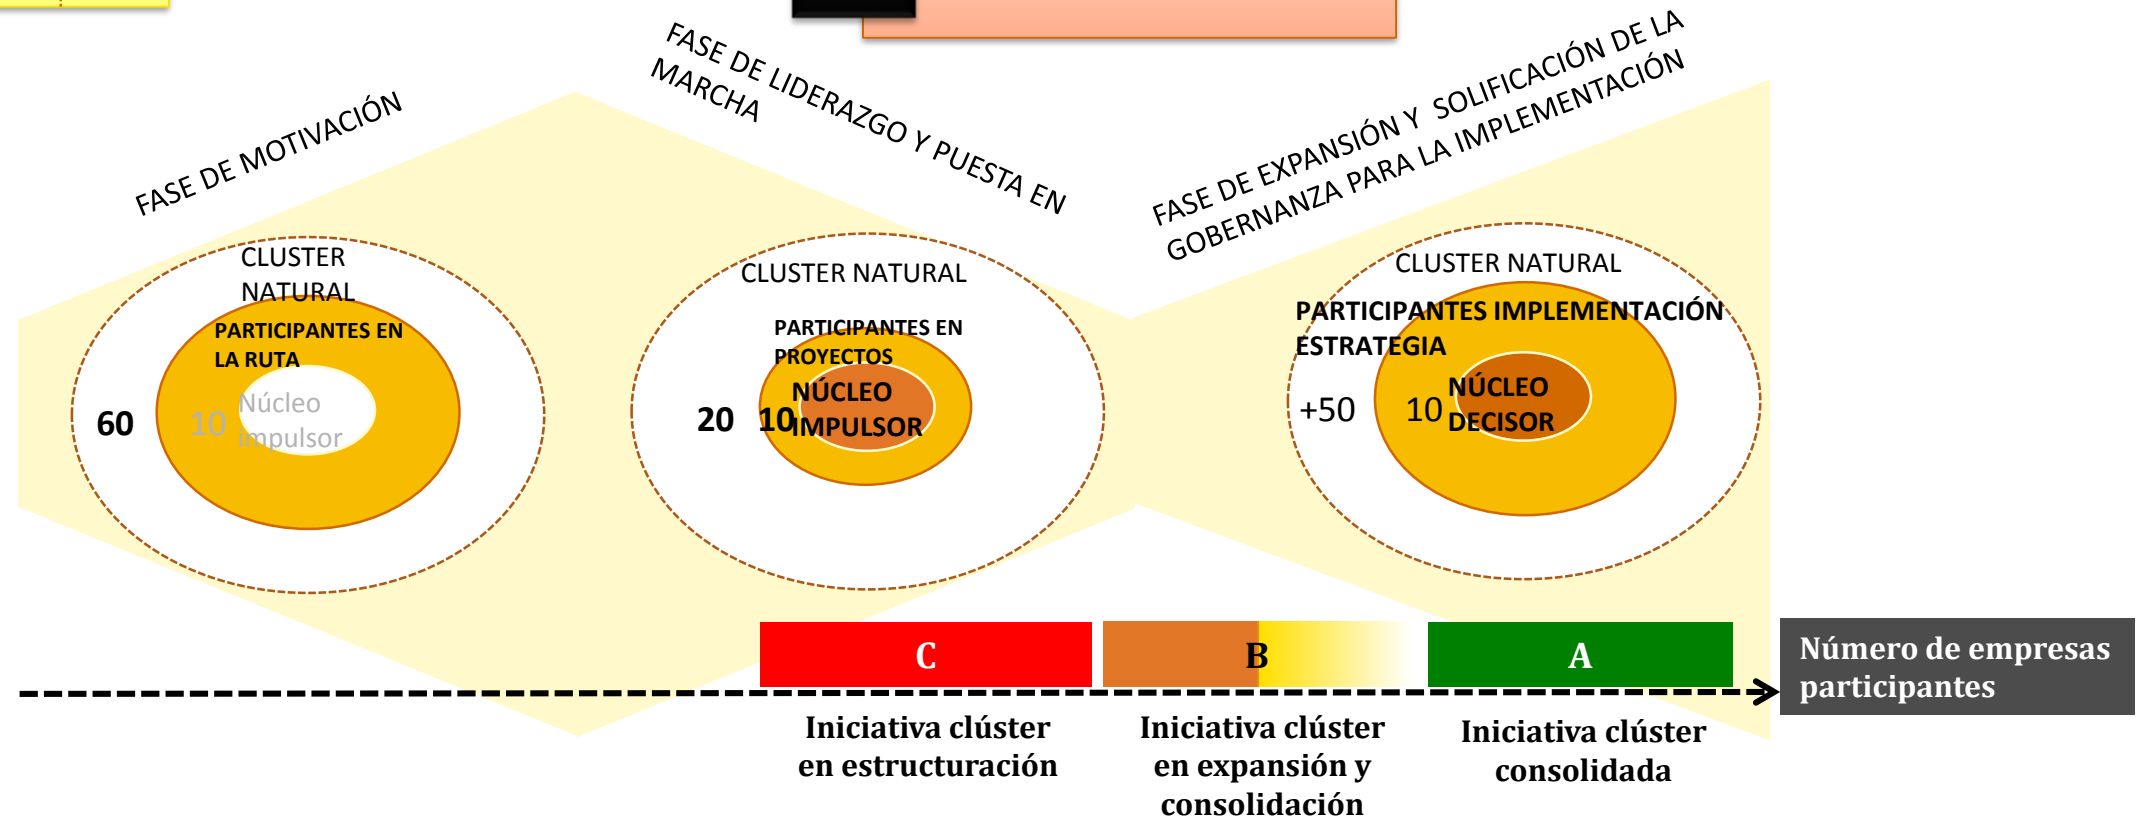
FASE DE MOTIVACIÓN

FASE DE LIDERAZGO Y PUESTA EN MARCHA

FASE DE EXPANSIÓN Y SOLIFICACIÓN DE LA GOBERNANZA PARA LA IMPLEMENTACIÓN

CLUSTER NATURAL

PARTICIPANTES EN LA RUTA

60

10

Núcleo Impulsor

CLUSTER NATURAL

PARTICIPANTES EN PROYECTOS

20

10

NÚCLEO IMPULSOR

CLUSTER NATURAL

PARTICIPANTES IMPLEMENTACIÓN ESTRATEGIA

+50

10

NÚCLEO DECISOR

C

B

A

Número de empresas participantes

Iniciativa clúster en estructuración

Iniciativa clúster en expansión y consolidación

Iniciativa clúster consolidada